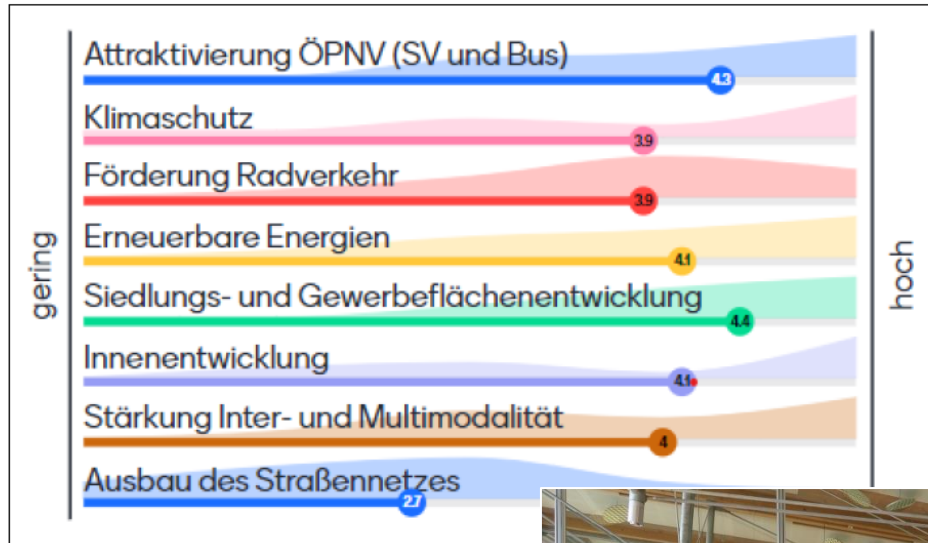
gering

Attraktivierung ÖPNV (SV und Bus)
4.3

Klimaschutz
3.9

Förderung Radverkehr
3.9

Erneuerbare Energien
4.1

Siedlungs- und Gewerbeflächenentwicklung
4.4

Innenentwicklung
4.1

Stärkung Inter- und Multimodalität
4

Ausbau des Straßennetzes
2.7

hoch